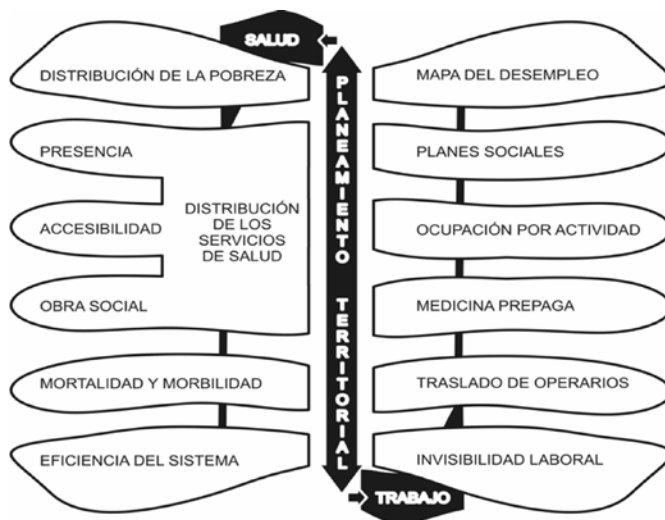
SALUD

DISTRIBUCIÓN DE LA POBREZA

PRESENCIA

ACCESIBILIDAD

DISTRIBUCIÓN DE LOS SERVICIOS DE SALUD

OBRA SOCIAL

MORTALIDAD Y MORBILIDAD

EFICIENCIA DEL SISTEMA

PLANEAMIENTO TERRITORIAL

MAPA DEL DESEMPLEO

PLANES SOCIALES

OCUPACIÓN POR ACTIVIDAD

MEDICINA PREPAGA

TRASLADO DE OPERARIOS

INVISIBILIDAD LABORAL

TRABAJO